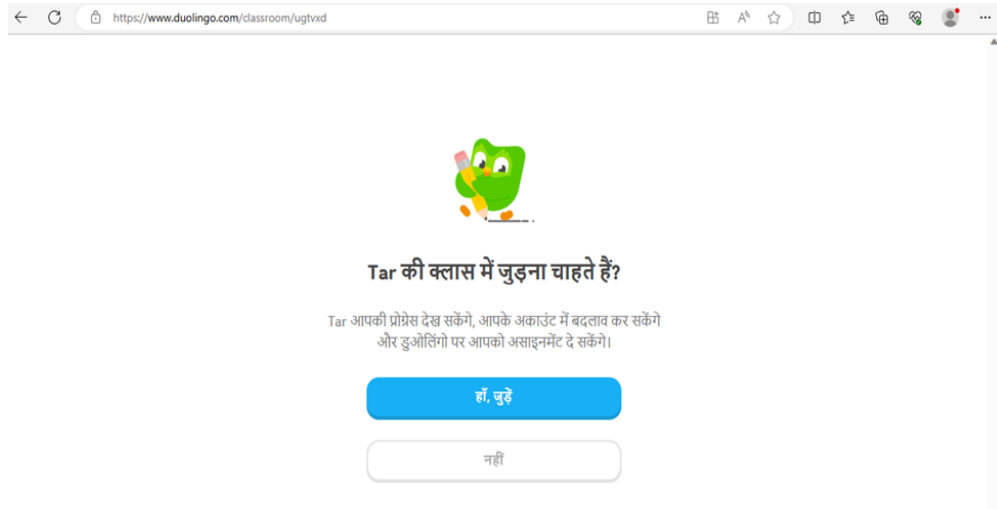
https://www.duolingo.com/classroom/ugtvxd

Tar की क्लास में जुड़ना चाहते हैं?

Tar आपकी प्रोग्रेस देख सकेंगे, आपके अकाउंट में बदलाव कर सकेंगे और डुओलिंगो पर आपको असाइनमेंट दे सकेंगे।

हाँ, जुड़ें

नहीं